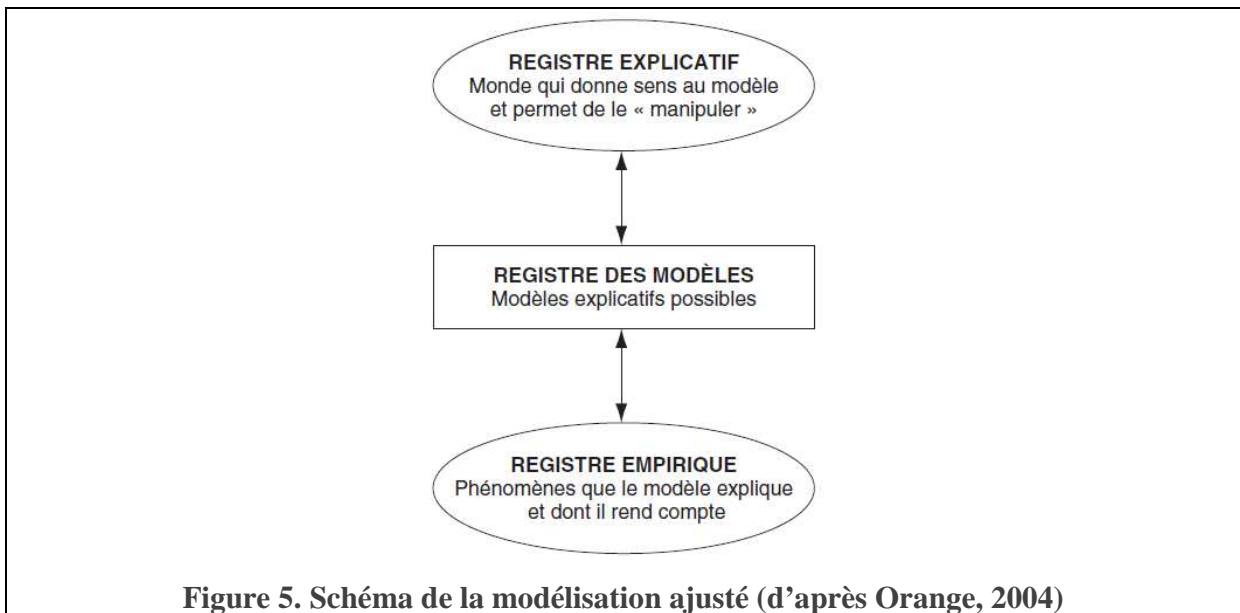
REGISTRE EXPLICATIF
Monde qui donne sens au modèle et permet de le « manipuler »

REGISTRE DES MODÈLES
Modèles explicatifs possibles

REGISTRE EMPIRIQUE
Phénomènes que le modèle explique et dont il rend compte

Figure 5. Schéma de la modélisation ajusté (d'après Orange, 2004)